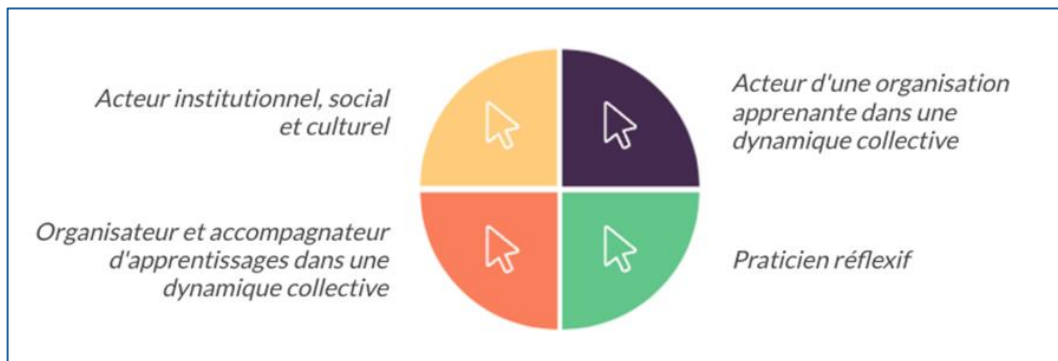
Acteur institutionnel, social et culturel

Acteur d'une organisation apprenante dans une dynamique collective

Organisateur et accompagnateur d'apprentissages dans une dynamique collective

Praticien réflexif